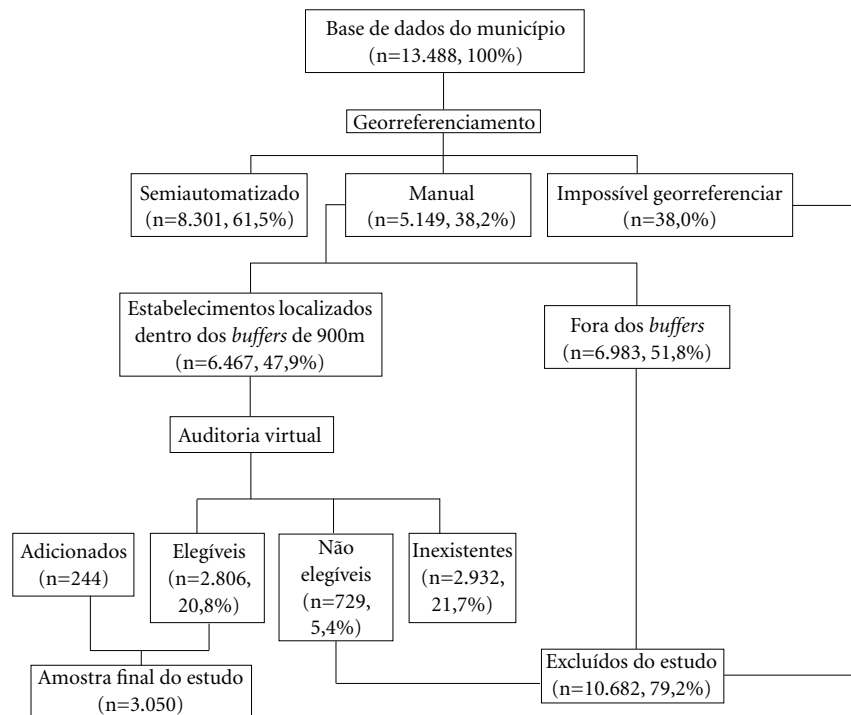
Base de dados do município
(n=13.488, 100%)

Georreferenciamento

Semiautomatizado
(n=8.301, 61,5%)

Manual
(n=5.149, 38,2%)

Impossível georreferenciar
(n=38,0%)

Estabelecimentos localizados dentro dos *buffers* de 900m
(n=6.467, 47,9%)

Fora dos *buffers*
(n=6.983, 51,8%)

Auditoria virtual

Adicionados
(n=244)

Elegíveis
(n=2.806, 20,8%)

Não elegíveis
(n=729, 5,4%)

Inexistentes
(n=2.932, 21,7%)

Amostra final do estudo
(n=3.050)

Excluídos do estudo
(n=10.682, 79,2%)